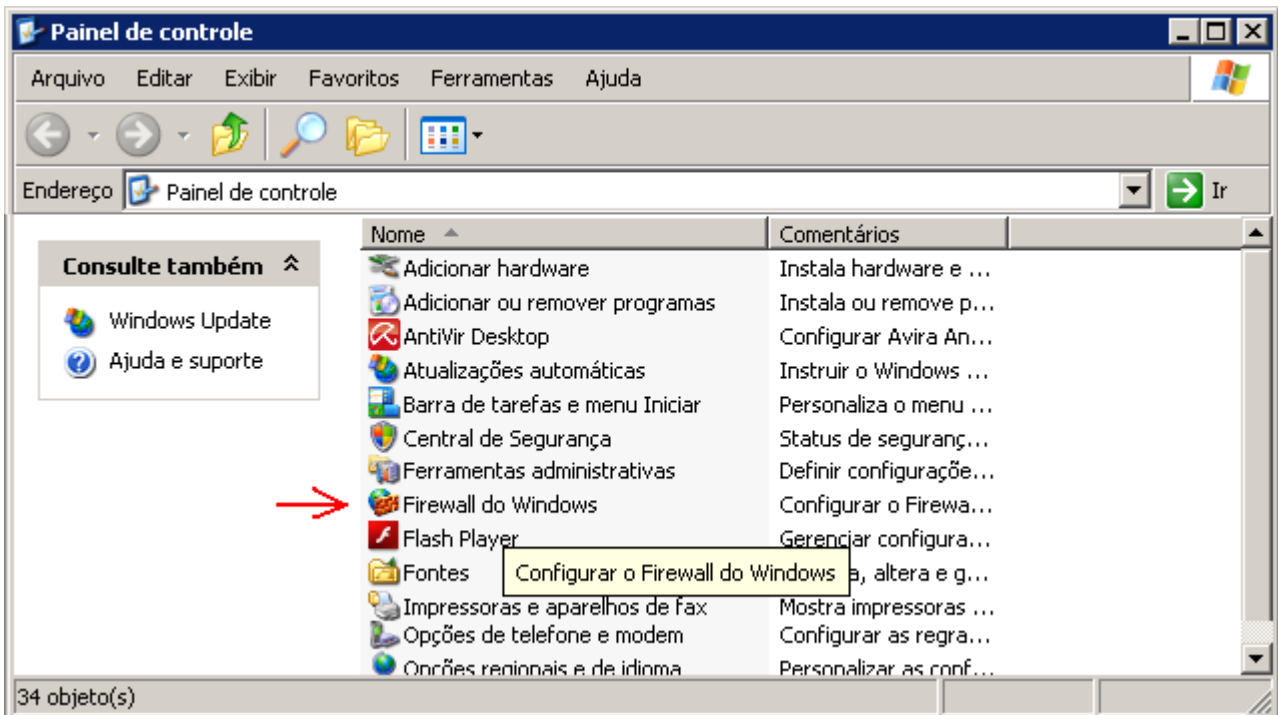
Painel de controle

Arquivo Editar Exibir Favoritos Ferramentas Ajuda

Endereço Painel de controle Ir

Consulte também

Windows Update
Ajuda e suporte

| Nome | Comentários |
|---|---|
| Adicionar hardware | Instala hardware e ... |
| Adicionar ou remover programas | Instala ou remove p... |
| AntiVir Desktop | Configurar Avira An... |
| Atualizações automáticas | Instruir o Windows ... |
| Barra de tarefas e menu Iniciar | Personaliza o menu ... |
| Central de Segurança | Status de seguranç... |
| Ferramentas administrativas | Definir configuraçõe... |
| Firewall do Windows | Configurar o Firewa... |
| Flash Player | Gerenciar configura... |
| Fontes | a, altera e g... |
| Impressoras e aparelhos de fax | Mostra impressoras ... |
| Opções de telefone e modem | Configurar as regra... |
| Opções regionais e de idioma | Personalizar as conf... |

Configurar o Firewall do Windows

34 objeto(s)